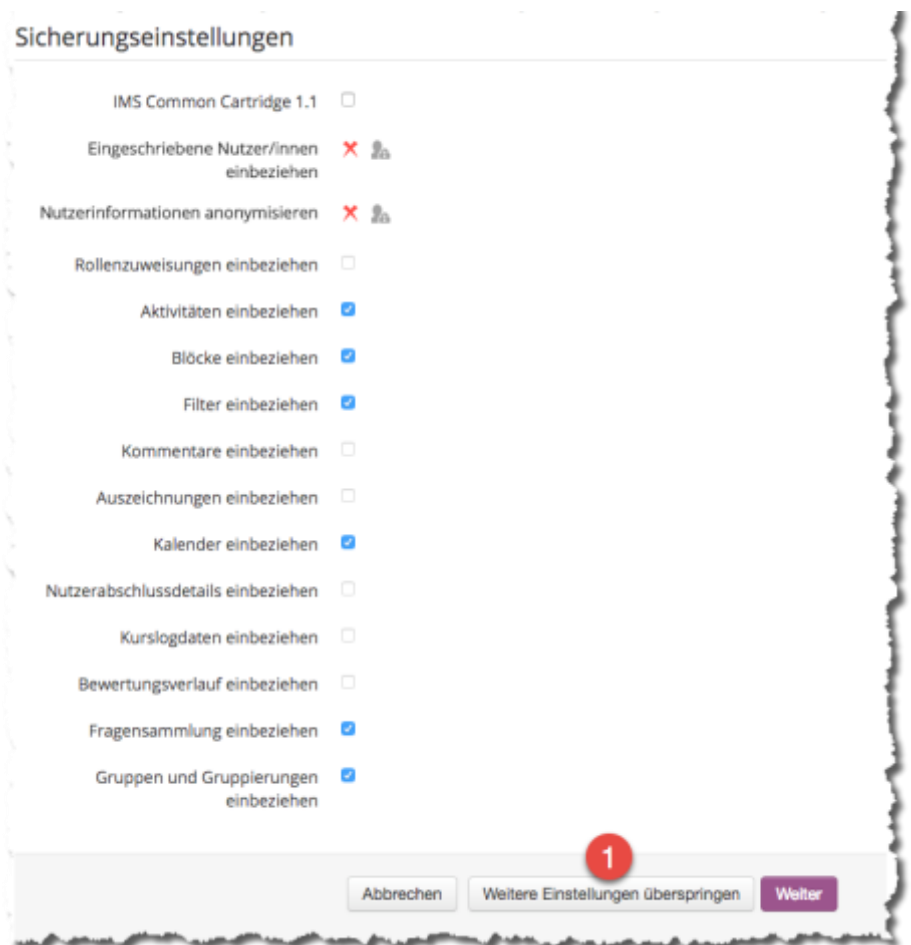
Sicherungseinstellungen

IMS Common Cartridge 1.1

Eingeschriebene Nutzer/innen einbeziehen

Nutzerinformationen anonymisieren

Rollenzuweisungen einbeziehen

Aktivitäten einbeziehen

Blöcke einbeziehen

Filter einbeziehen

Kommentare einbeziehen

Auszeichnungen einbeziehen

Kalender einbeziehen

Nutzerabschlussdetails einbeziehen

Kurslogdaten einbeziehen

Bewertungsverlauf einbeziehen

Fragensammlung einbeziehen

Gruppen und Gruppierungen einbeziehen

1

Abbrechen

Weitere Einstellungen überspringen

Weiter